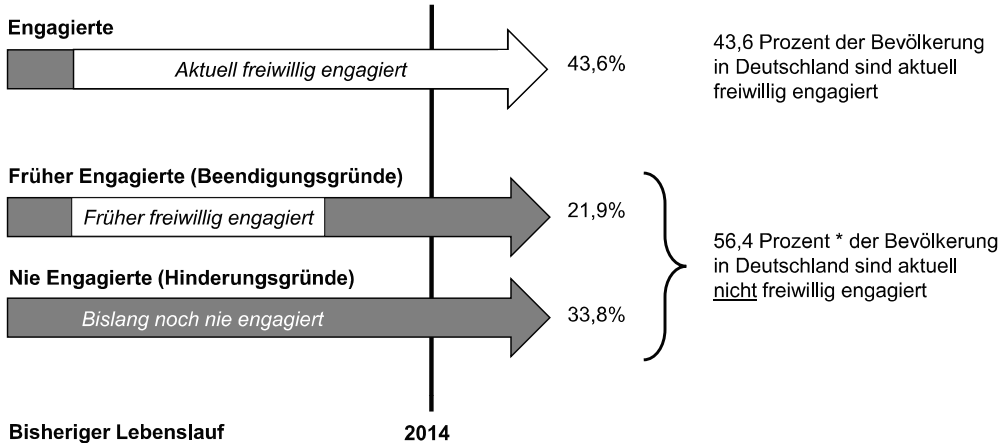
Engagierte

Aktuell freiwillig engagiert

43,6%

43,6 Prozent der Bevölkerung in Deutschland sind aktuell freiwillig engagiert

Früher Engagierte (Beendigungsgründe)

Früher freiwillig engagiert

21,9%

Nie Engagierte (Hinderungsgründe)

Bislang noch nie engagiert

33,8%

56,4 Prozent * der Bevölkerung in Deutschland sind aktuell nicht freiwillig engagiert

Bisheriger Lebenslauf

2014